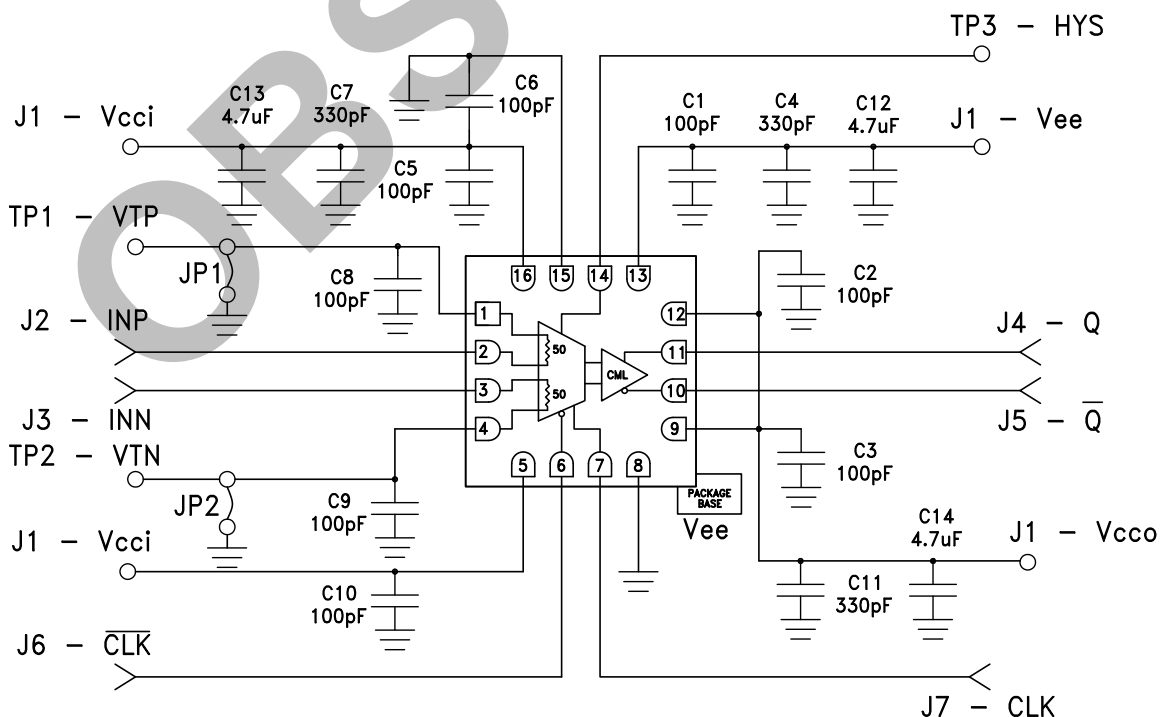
TP3 – HYS

C13 4.7uF
C7 330pF
C6 100pF
C5 100pF
C1 100pF
C4 330pF
C12 4.7uF

J1 – Vcci
J1 – Vee
TP1 – VTP
JP1
C8 100pF
16 15 14 13
C2 100pF
J2 – INP
1
2
3
4
50
50
CML
12
11
10
9
J4 – Q
J3 – INN
J5 – $\overline{Q}$
TP2 – VTN
5 6 7 8
C3 100pF
PACKAGE BASE
Vee
JP2
C9 100pF
C14 4.7uF
J1 – Vcci
J1 – Vcco
C10 100pF
C11 330pF
J6 – $\overline{CLK}$
J7 – CLK